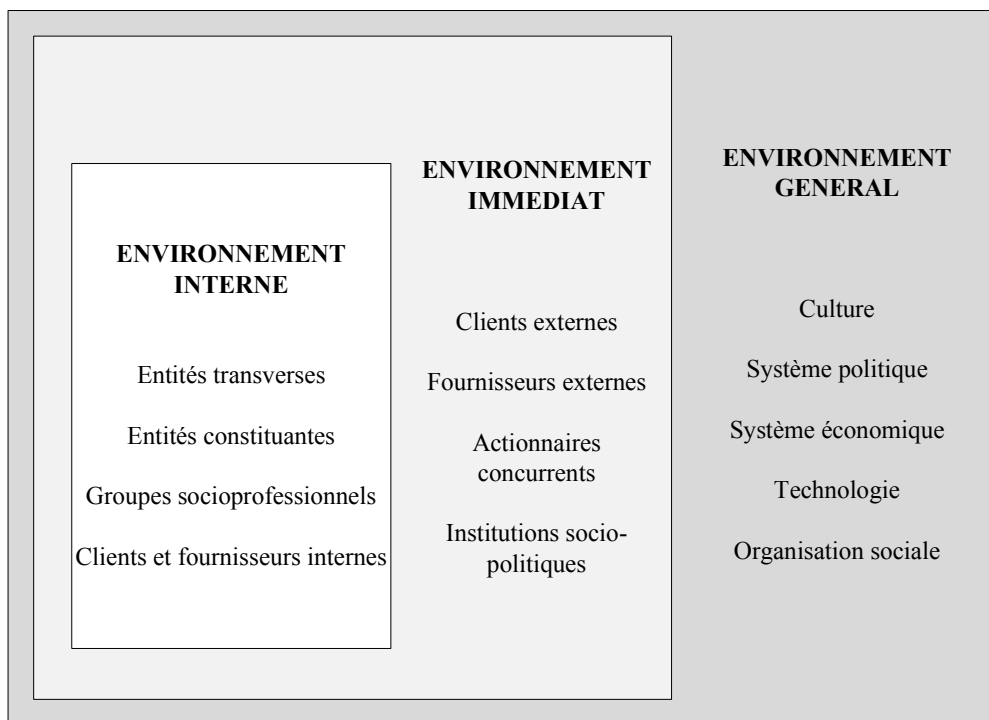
ENVIRONNEMENT INTERNE

Entités transverses

Entités constituantes

Groupes socioprofessionnels

Clients et fournisseurs internes

ENVIRONNEMENT IMMEDIAT

Clients externes

Fournisseurs externes

Actionnaires concurrents

Institutions socio-politiques

ENVIRONNEMENT GENERAL

Culture

Système politique

Système économique

Technologie

Organisation sociale